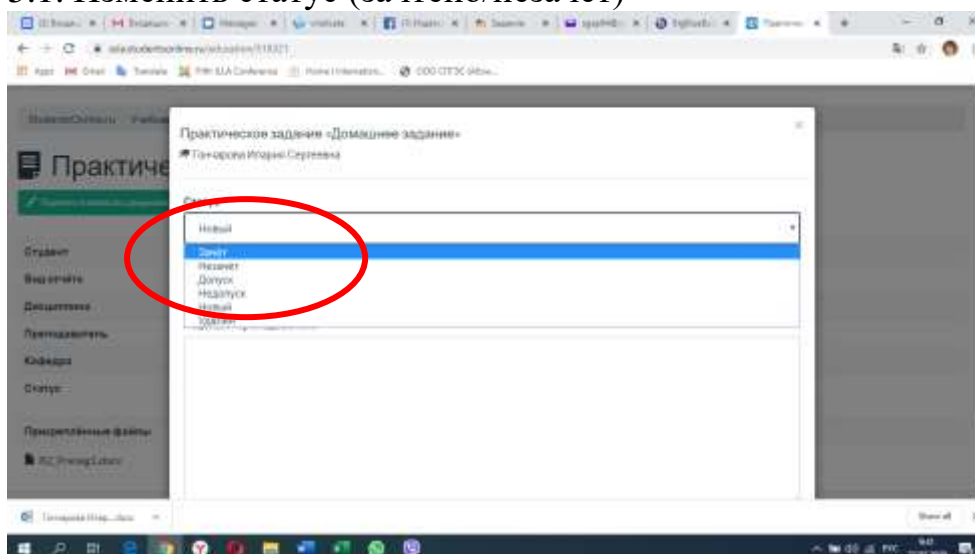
5.1. Изменить статус (за ненужностью)

StudentOnline.ru Учебная

Практиче

Студент
Вид отчёта
Дисциплина
Преподаватель
Кафедра
Статус

Прикреплённые файлы

Практическое задание «Домашнее задание»
Гончарова Илария Сергеевна

Статус
Новый
Зачёт
Незачёт
Допуск
Недопуск
Новый
Удалён

Show all